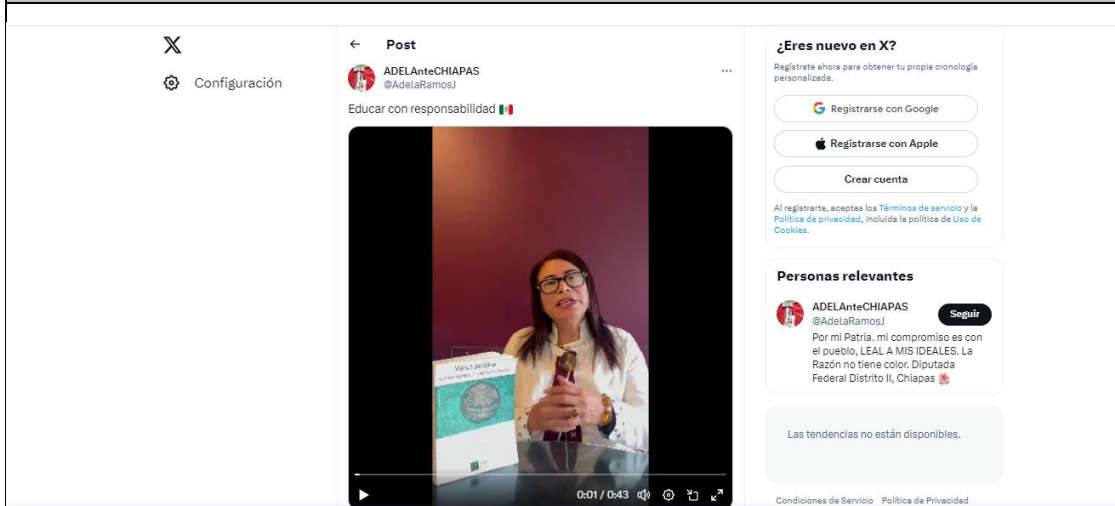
X

Configuración

Post

ADELAnteCHIAPAS
@AdelaRamosJ

Educar con responsabilidad 🇲🇽

Marco Jurídico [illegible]

0:01 / 0:43

¿Eres nuevo en X?

Regístrate ahora para obtener tu propia cronología personalizada.

Registrarse con Google

Registrarse con Apple

Crear cuenta

Al registrarte, aceptas los Términos de servicio y la Política de privacidad, incluida la política de Uso de Cookies.

Personas relevantes

ADELAnteCHIAPAS
@AdelaRamosJ

Seguir

Por mi Patria. mi compromiso es con el pueblo, LEAL A MIS IDEALES. La Razón no tiene color. Diputada Federal Distrito II, Chiapas

Las tendencias no están disponibles.

Condiciones de Servicio Política de Privacidad